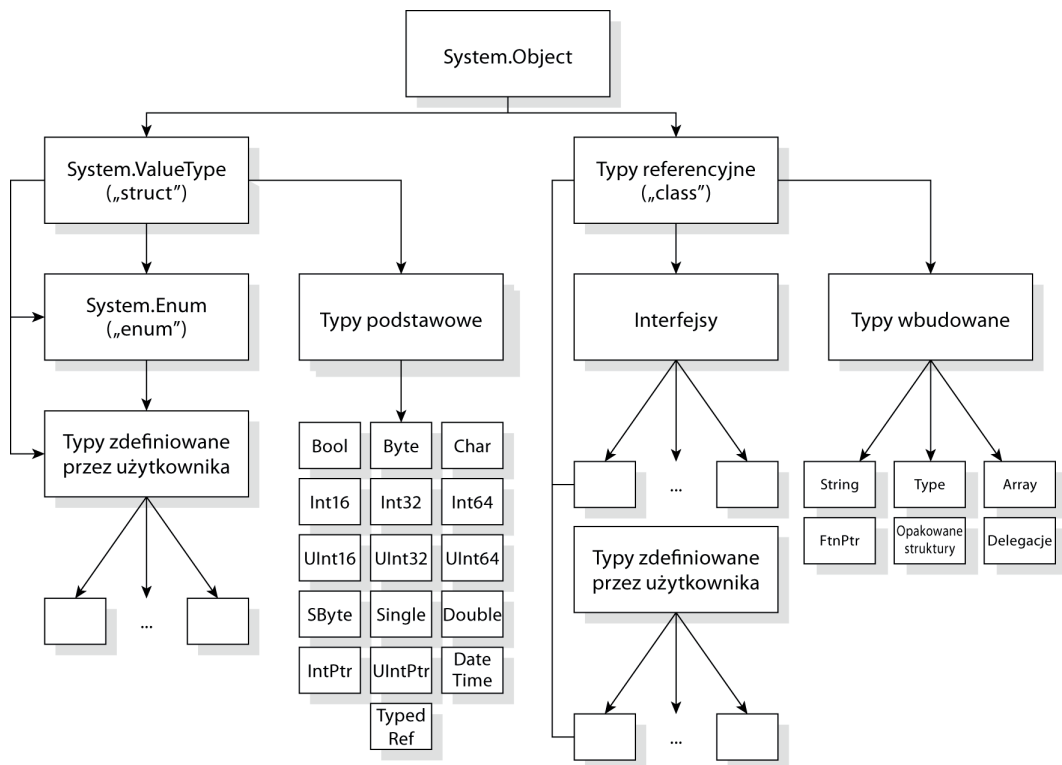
System.Object

System.ValueType („struct")

Typy referencyjne („class")

System.Enum („enum")

Typy podstawowe

Interfejsy

Typy wbudowane

Typy zdefiniowane przez użytkownika

...

| Bool | Byte | Char |
|---|---|---|
| Int16 | Int32 | Int64 |
| UInt16 | UInt32 | UInt64 |
| SByte | Single | Double |
| IntPtr | UIntPtr | Date Time |
| | Typed Ref | |

...

Typy zdefiniowane przez użytkownika

...

| String | Type | Array |
|---|---|---|
| FtnPtr | Opakowane struktury | Delegacje |